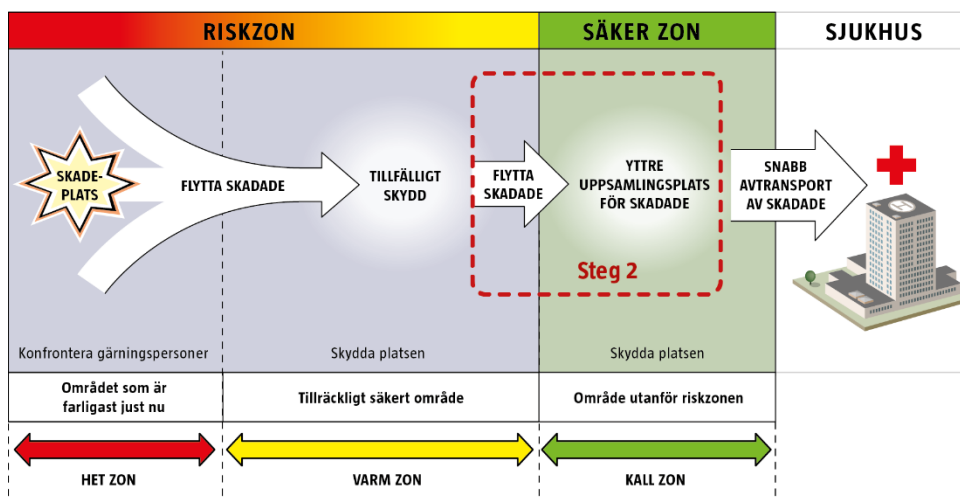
RISKZON

SÄKER ZON

SJUKHUS

SKADEPLATS

FLYTTA SKADADE

TILLFÄLLIGT SKYDD

FLYTTA SKADADE

YTTRE UPPSAMLINGSPLATS FÖR SKADADE

Steg 2

SNABB AVTRANSPORT AV SKADADE

Konfrontera gärningspersoner

Skydda platsen

Skydda platsen

| Området som är farligast just nu | Tillräckligt säkert område | Område utanför riskzonen |
|---|---|---|

HET ZON

VARM ZON

KALL ZON